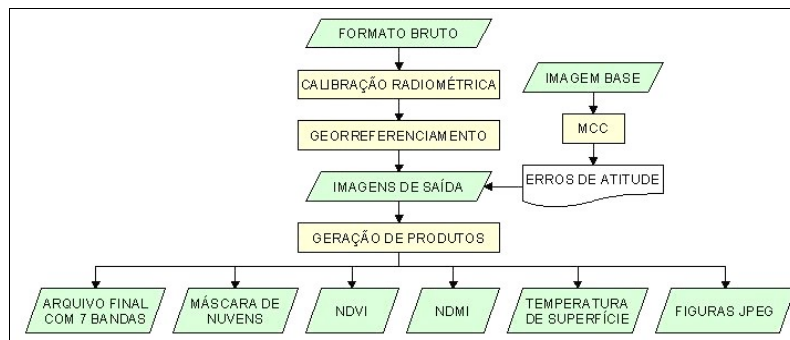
FORMATO BRUTO

CALIBRAÇÃO RADIOMÉTRICA

GEORREFERENCIAMENTO

IMAGEM BASE

MCC

ERROS DE ATITUDE

IMAGENS DE SAÍDA

GERAÇÃO DE PRODUTOS

ARQUIVO FINAL COM 7 BANDAS

MÁSCARA DE NUVENS

NDVI

NDMI

TEMPERATURA DE SUPERFÍCIE

FIGURAS JPEG